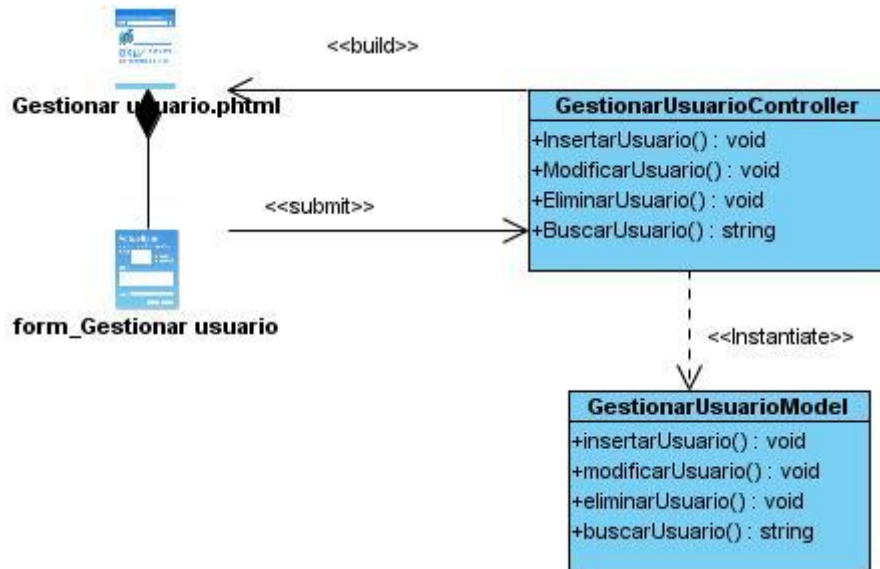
<<build>>

Gestionar usuario.phtml

GestionarUsuarioController
+InsertarUsuario() : void
+ModificarUsuario() : void
+EliminarUsuario() : void
+BuscarUsuario() : string

<<submit>>

form_Gestionar usuario

<<Instantiate>>

GestionarUsuarioModel
+insertarUsuario() : void
+modificarUsuario() : void
+eliminarUsuario() : void
+buscarUsuario() : string